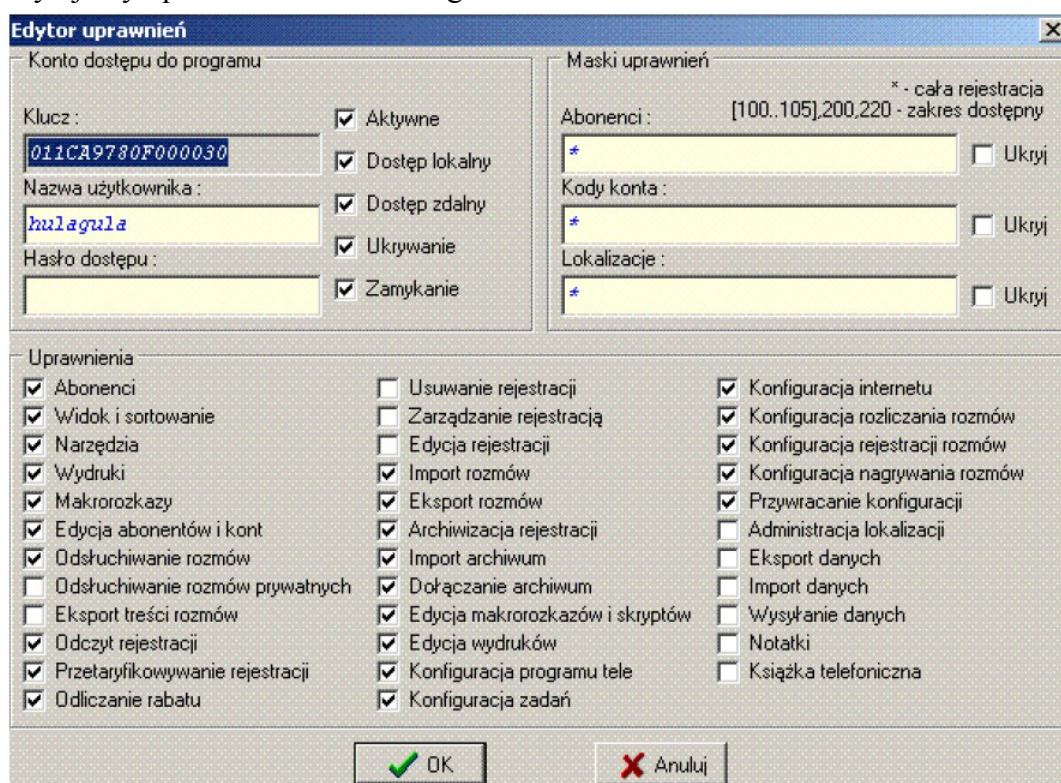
Edytor uprawnień

Konto dostępu do programu

Klucz :

011CA9780F000030

Nazwa użytkownika :

hulagula

Hasło dostępu :

Aktywne

Dostęp lokalny

Dostęp zdalny

Ukrywanie

Zamykanie

Maski uprawnień

* - cała rejestracja
[100..105],200,220 - zakres dostępny

Abonenci :

*

Ukryj

Kody konta :

*

Ukryj

Lokalizacje :

*

Ukryj

Uprawnienia

Abonenci
Widok i sortowanie
Narzędzia
Wydruki
Makrorozkazy
Edycja abonentów i kont
Odsłuchiwanie rozmów
Odsłuchiwanie rozmów prywatnych
Eksport treści rozmów
Odczyt rejestracji
Przetaryfikowywanie rejestracji
Odliczanie rabatu

Usuwanie rejestracji
Zarządzanie rejestracją
Edycja rejestracji
Import rozmów
Eksport rozmów
Archiwizacja rejestracji
Import archiwum
Dołączanie archiwum
Edycja makrorozkazów i skryptów
Edycja wydruków
Konfiguracja programu tele
Konfiguracja zadań

Konfiguracja internetu
Konfiguracja rozliczania rozmów
Konfiguracja rejestracji rozmów
Konfiguracja nagrywania rozmów
Przywracanie konfiguracji
Administracja lokalizacji
Eksport danych
Import danych
Wysyłanie danych
Notatki
Książka telefoniczna

OK

Anuluj